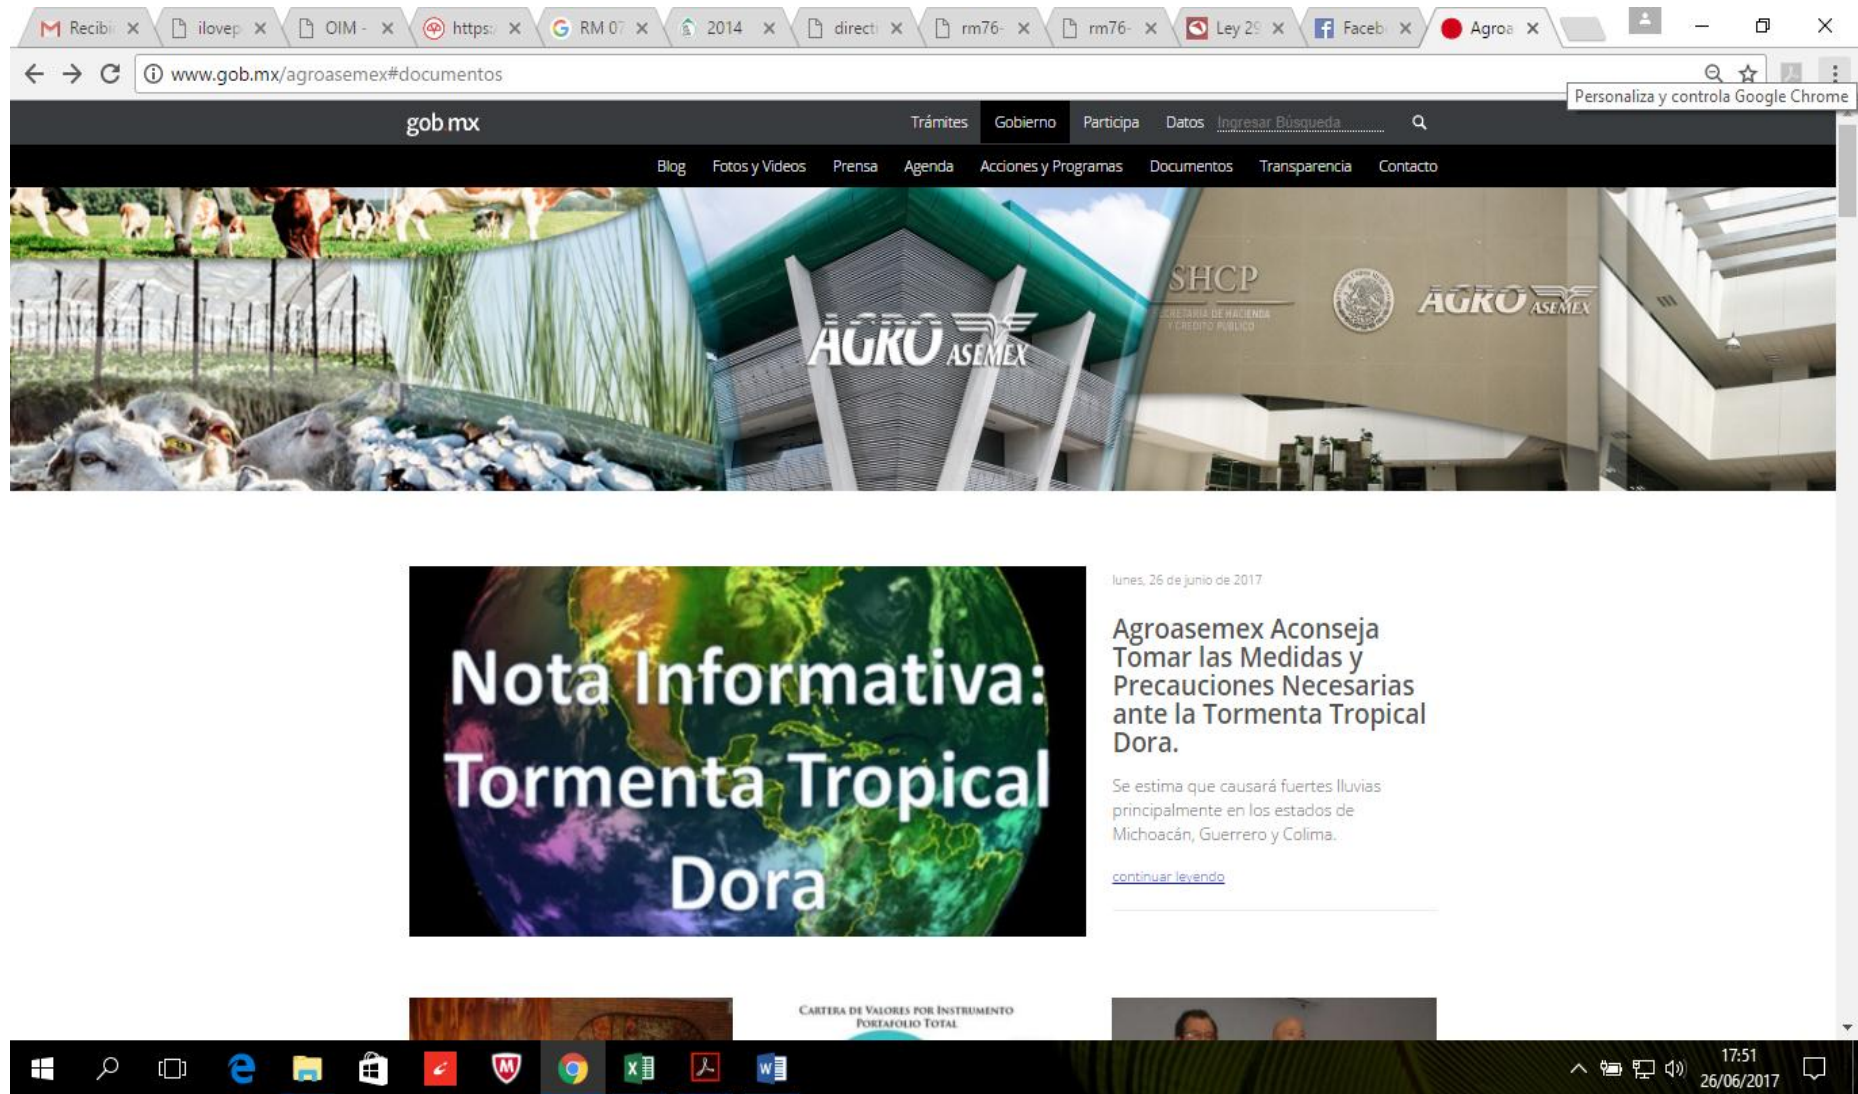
Recibi ×
ilovep ×
OIM - ×
https: ×
RM 07 ×
2014 ×
directi ×
rm76- ×
rm76- ×
Ley 29 ×
Faceb ×
Agroa ×

www.gob.mx/agroasemex#documentos

Personaliza y controla Google Chrome

gob.mx
Trámites Gobierno Participa Datos Ingresar Búsqueda

Blog Fotos y Videos Prensa Agenda Acciones y Programas Documentos Transparencia Contacto

AGRO ASEMEX
SHCP
SECRETARÍA DE HACIENDA Y CRÉDITO PÚBLICO
AGRO ASEMEX

Nota Informativa: Tormenta Tropical Dora

lunes, 26 de junio de 2017

Agroasemex Aconseja Tomar las Medidas y Precauciones Necesarias ante la Tormenta Tropical Dora.

Se estima que causará fuertes lluvias principalmente en los estados de Michoacán, Guerrero y Colima.

continuar leyendo

Cartera de Valores por Instrumento
Portafolio Total

17:51
26/06/2017